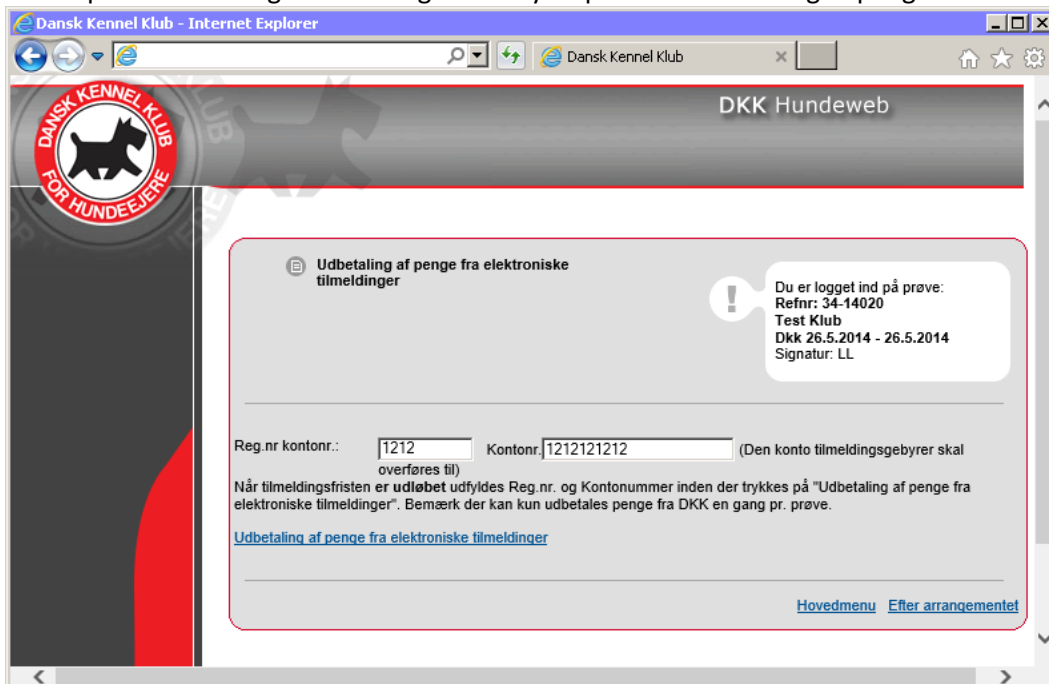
Dansk Kennel Klub - Internet Explorer

Dansk Kennel Klub

DANSK KENNEL KLUB FOR HUNDEEJERE

DKK Hundeweb

Udbetaling af penge fra elektroniske tilmeldinger

Du er logget ind på prøve:
Refnr: 34-14020
Test Klub
Dkk 26.5.2014 - 26.5.2014
Signatur: LL

Reg.nr kontonr.: 1212 Kontonr. 1212121212 (Den konto tilmeldingsgebyrer skal overføres til)

Når tilmeldingsfristen er udløbet udfyldes Reg.nr. og Kontonummer inden der trykkes på "Udbetaling af penge fra elektroniske tilmeldinger". Bemærk der kan kun udbetales penge fra DKK en gang pr. prøve.

Udbetaling af penge fra elektroniske tilmeldinger

Hovedmenu Efter arrangementet